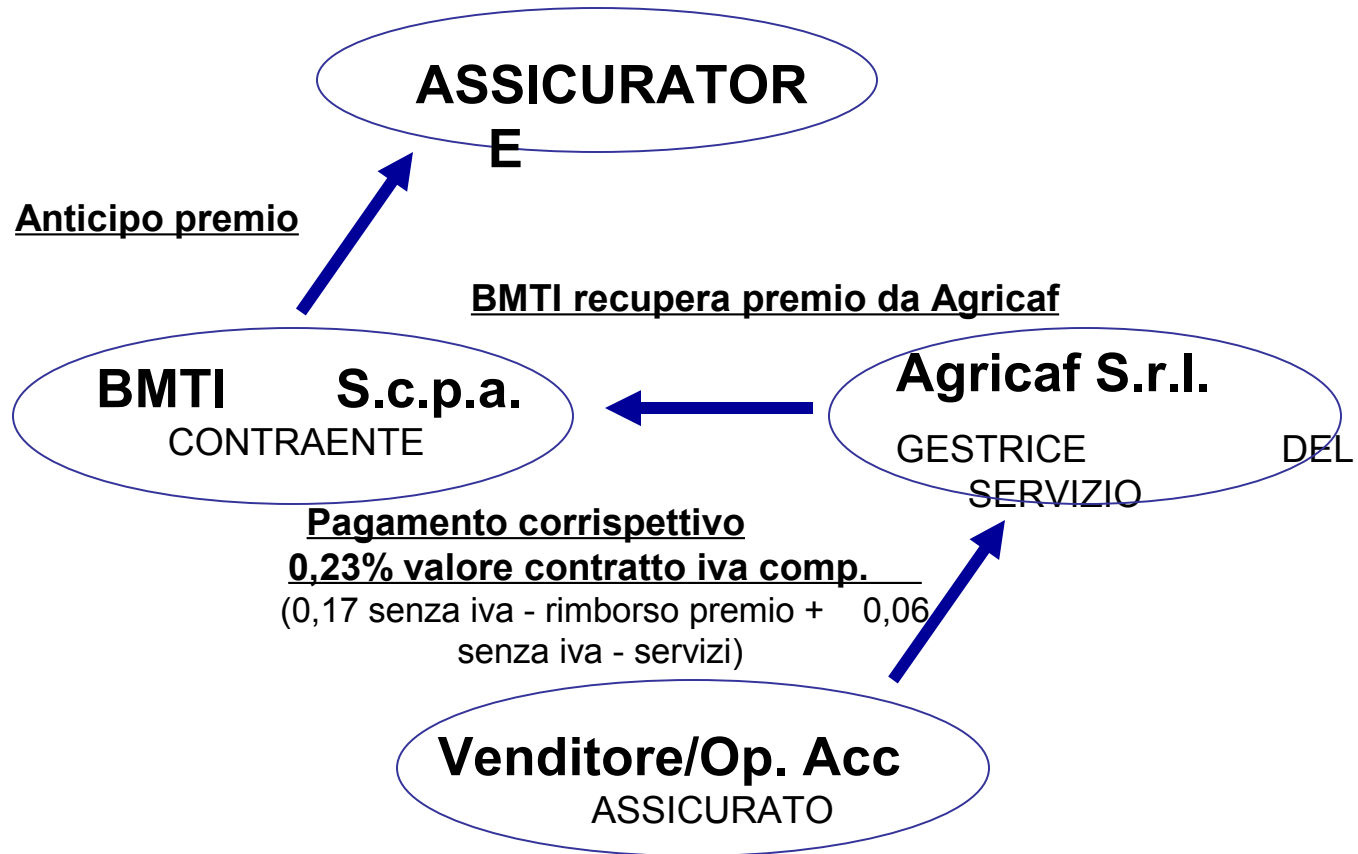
ASSICURATORE

Anticipo premio

BMTI recupera premio da Agricaf

BMTI S.c.p.a.
CONTRAENTE

Agricaf S.r.l.
GESTRICE DEL SERVIZIO

Pagamento corrispettivo
0,23% valore contratto iva comp.
(0,17 senza iva - rimborso premio + 0,06 senza iva - servizi)

Venditore/Op. Acc
ASSICURATO